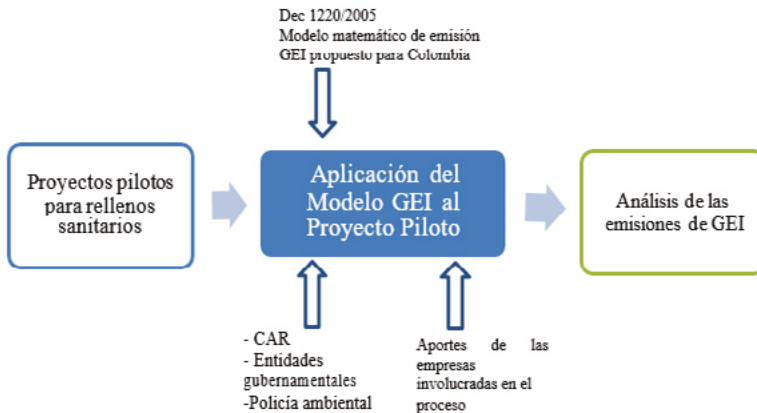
Dec 1220/2005
Modelo matemático de emisión GEI propuesto para Colombia

Proyectos pilotos para rellenos sanitarios

Aplicación del Modelo GEI al Proyecto Piloto

Análisis de las emisiones de GEI

- CAR
- Entidades gubernamentales
-Policía ambiental

Aportes de las empresas involucradas en el proceso